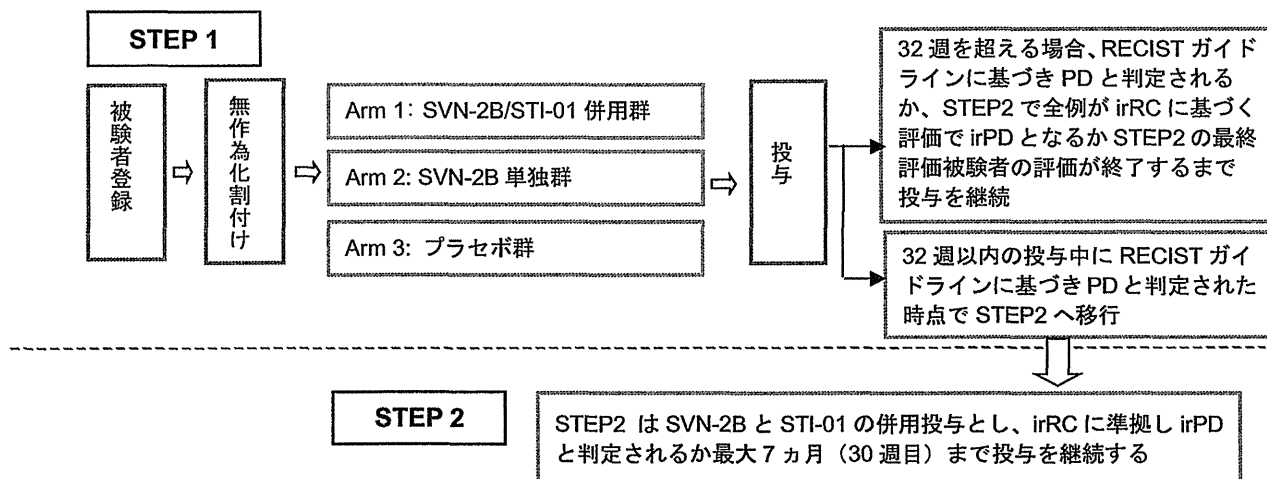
STEP 1

被験者登録

無作為化割付け

Arm 1: SVN-2B/STI-01 併用群

Arm 2: SVN-2B 単独群

Arm 3: プラセボ群

投与

32 週を超える場合、RECIST ガイドラインに基づき PD と判定されるか、STEP2 で全例が irRC に基づく評価で irPD となるか STEP2 の最終評価被験者の評価が終了するまで投与を継続

32 週以内の投与中に RECIST ガイドラインに基づき PD と判定された時点で STEP2 へ移行

STEP 2

STEP2 は SVN-2B と STI-01 の併用投与とし、irRC に準拠し irPD と判定されるか最大 7 ヵ月（30 週目）まで投与を継続する